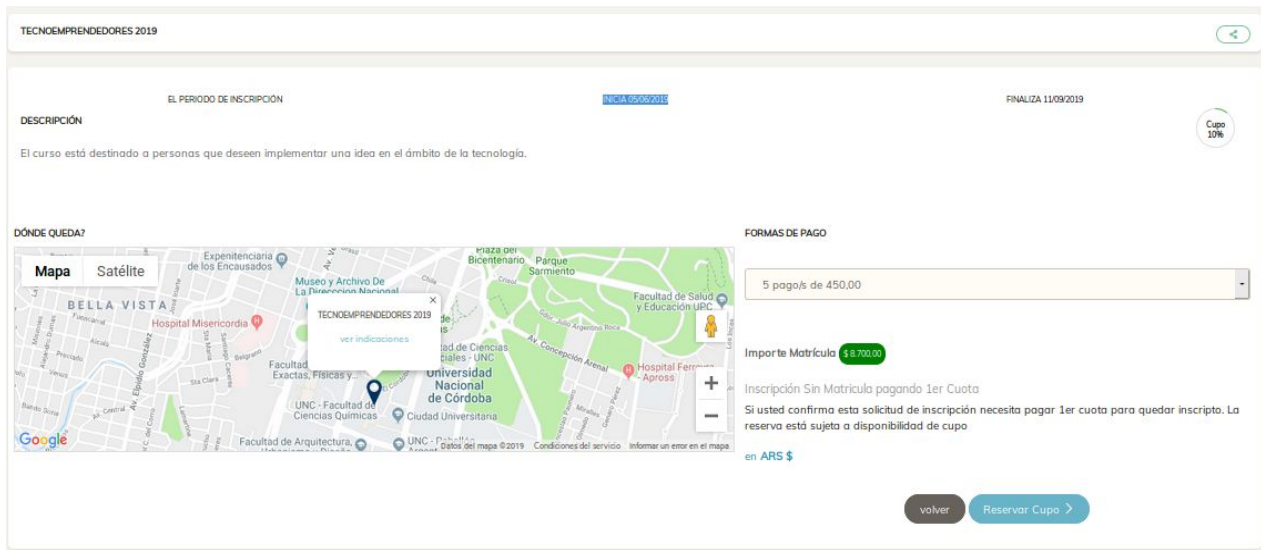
TECNOEMPRENDEDORES 2019

EL PERIODO DE INSCRIPCIÓN

INICIA 05/06/2019

FINALIZA 11/09/2019

DESCRIPCIÓN

Cupo 10%

El curso está destinado a personas que deseen implementar una idea en el ámbito de la tecnología.

DÓNDE QUEDA?

Mapa Satélite

TECNOEMPRENDEDORES 2019

ver indicaciones

Expenitenciaria de los Encausados
Museo y Archivo De La Direccion Nacional
Plaza del Bicentenario
Parque Sarmiento
BELLA VISTA
Hospital Misericordia
Facultad de Salud y Educación UPC
Facultad de Ciencias Exactas, Físicas y...
Facultad de Ciencias Sociales - UNC
Universidad Nacional de Córdoba
Av. Concepción Arenal
Hospital Ferreyra - Apross
UNC - Facultad de Ciencias Químicas
Ciudad Universitaria
Facultad de Arquitectura, Urbanismo y Diseño
UNC - Pabellón Argentina
Av. Elpidio González
Google
Datos del mapa ©2019 Condiciones del servicio Informar un error en el mapa

FORMAS DE PAGO

5 pago/s de 450,00

Importe Matrícula $ 8.700,00

Inscripción Sin Matricula pagando 1er Cuota

Si usted confirma esta solicitud de inscripción necesita pagar 1er cuota para quedar inscripto. La reserva está sujeta a disponibilidad de cupo

en ARS $

volver

Reservar Cupo